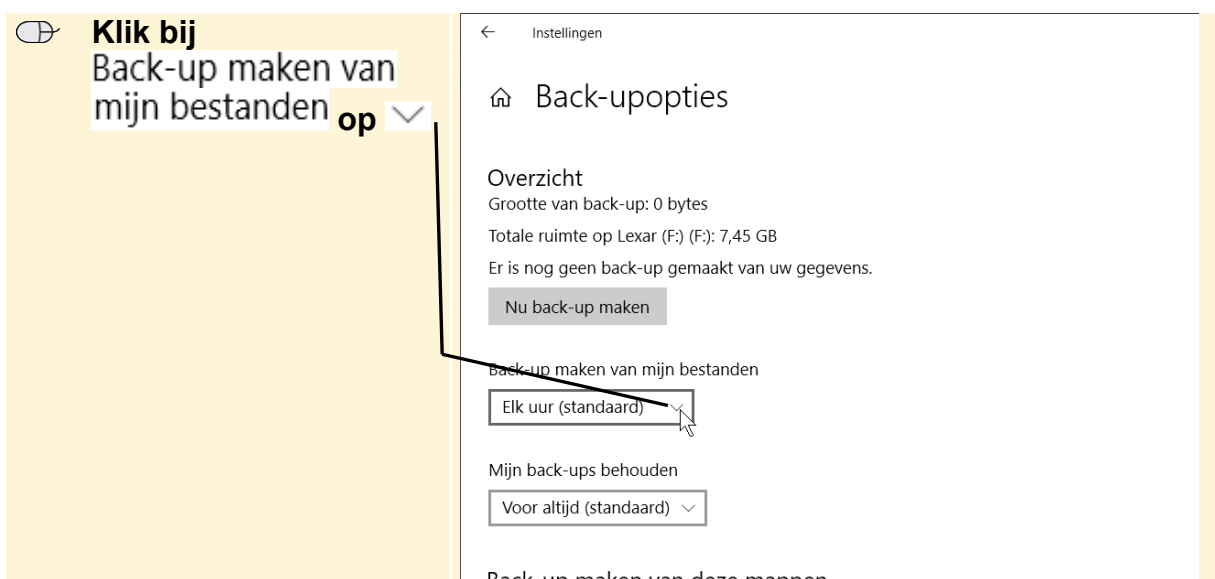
Klik bij Back-up maken van mijn bestanden op

Instellingen

Back-upopties

Overzicht
Grootte van back-up: 0 bytes

Totale ruimte op Lexar (F:) (F:): 7,45 GB

Er is nog geen back-up gemaakt van uw gegevens.

Nu back-up maken

Back-up maken van mijn bestanden

Elk uur (standaard)

Mijn back-ups behouden

Voor altijd (standaard)

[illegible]